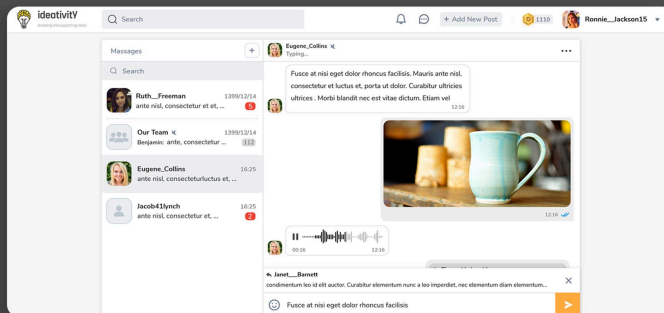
ideotivitY
Sharing and supporting ideas

Search

+ Add New Post

1110

Ronnie__Jackson15

Massages

+

Search

Ruth__Freeman
1399/12/14
ante nisl, consectetur et et, ...
5

Our Team
1399/12/14
Benjamin: ante, consectetur ...
112

Eugene_Collins
16:25
ante nisl, consecteturluctus et, ...

Jacob41lynch
16:25
ante nisl, consectetur et, ...
2

Eugene_Collins
Typing...

Fusce at nisi eget dolor rhoncus facilisis. Mauris ante nisl, consectetur et luctus et, porta ut dolor. Curabitur ultricies ultrices . Morbi blandit nec est vitae dictum. Etiam vel
12:16

12:16

00:16
12:16

Janet___Barrett
condimentum leo id elit auctor. Curabitur elementum nunc a leo imperdiet, nec elementum diam elementum...

Fusce at nisi eget dolor rhoncus facilisis